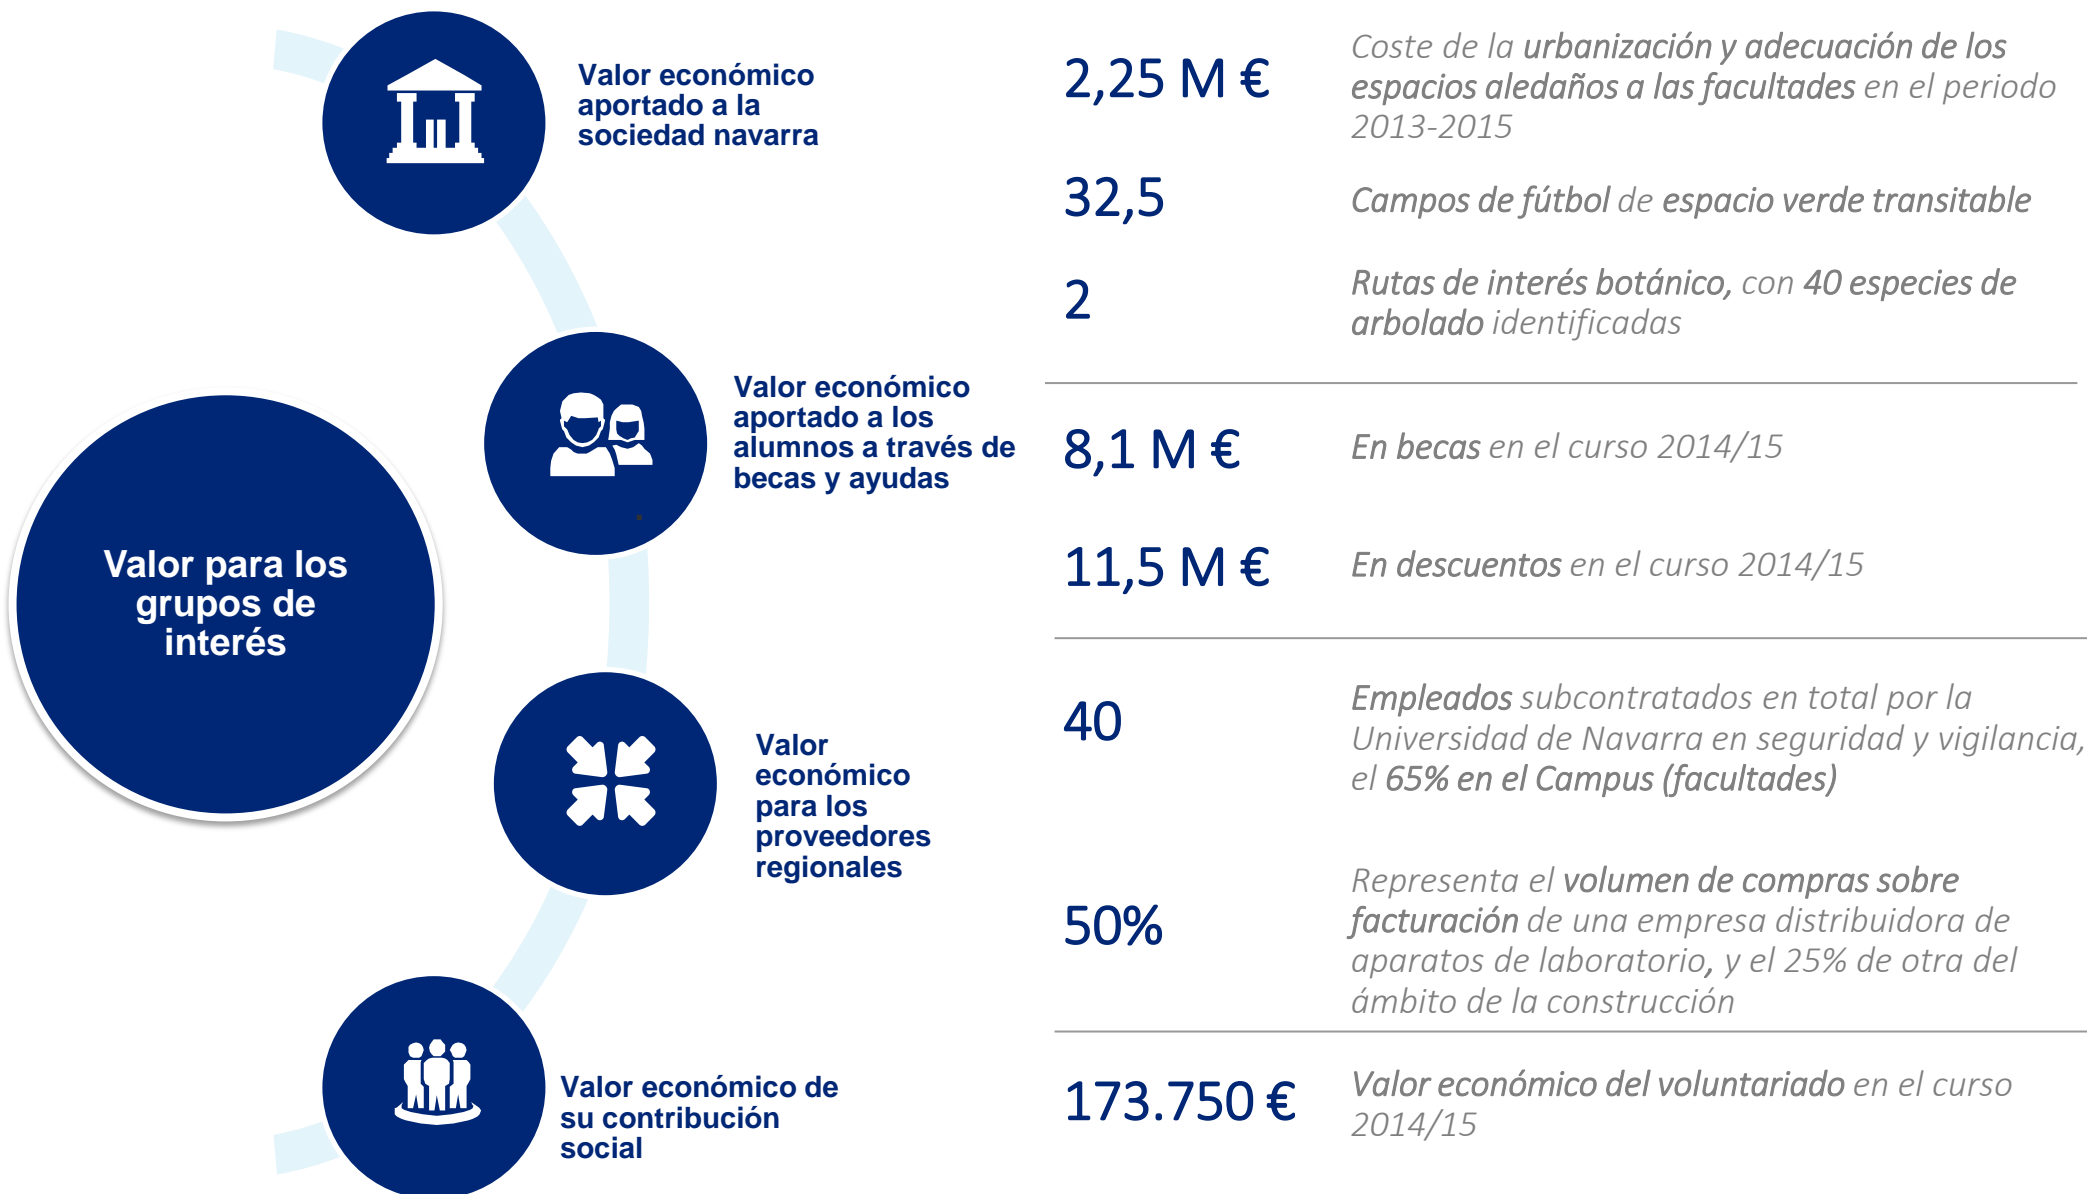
Valor para los grupos de interés

Valor económico aportado a la sociedad navarra

2,25 M € Coste de la urbanización y adecuación de los espacios aledaños a las facultades en el periodo 2013-2015

32,5 Campos de fútbol de espacio verde transitable

2 Rutas de interés botánico, con 40 especies de arbolado identificadas

Valor económico aportado a los alumnos a través de becas y ayudas

8,1 M € En becas en el curso 2014/15

11,5 M € En descuentos en el curso 2014/15

Valor económico para los proveedores regionales

40 Empleados subcontratados en total por la Universidad de Navarra en seguridad y vigilancia, el 65% en el Campus (facultades)

50% Representa el volumen de compras sobre facturación de una empresa distribuidora de aparatos de laboratorio, y el 25% de otra del ámbito de la construcción

Valor económico de su contribución social

173.750 € Valor económico del voluntariado en el curso 2014/15